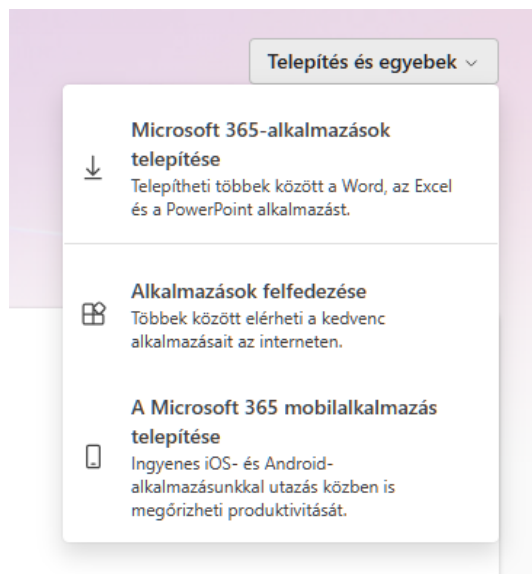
Telepítés és egyebek

Microsoft 365-alkalmazások telepítése
Telepítheti többek között a Word, az Excel és a PowerPoint alkalmazást.

Alkalmazások felfedezése
Többek között elérheti a kedvenc alkalmazásait az interneten.

A Microsoft 365 mobilalkalmazás telepítése
Ingyenes iOS- és Android-alkalmazásunkkal utazás közben is megőrizheti produktivitását.